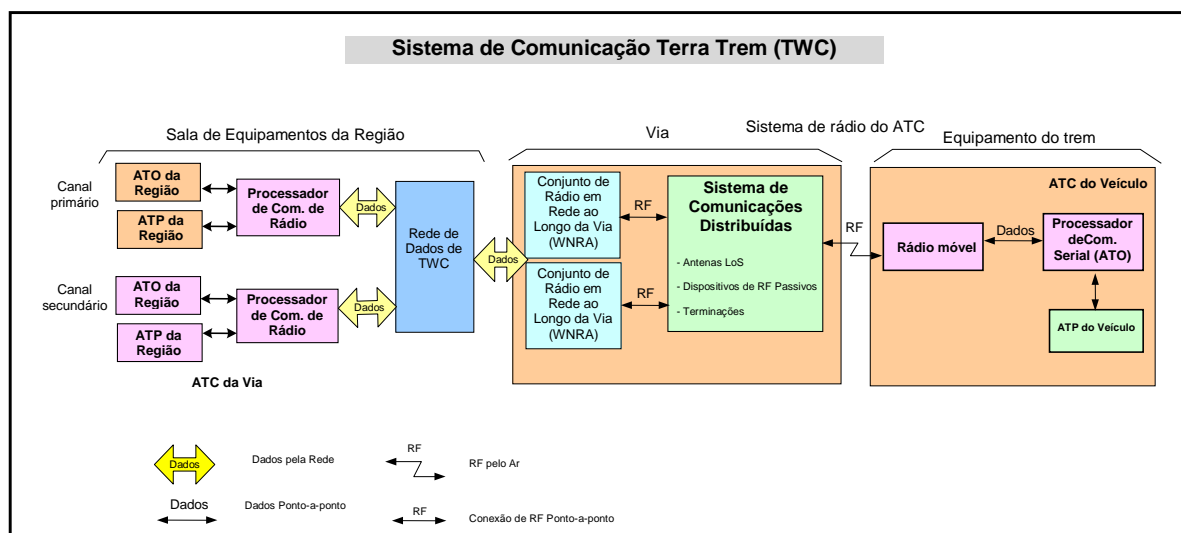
Sistema de Comunicação Terra Trem (TWC)

Sala de Equipamentos da Região

Via

Sistema de rádio do ATC

Equipamento do trem

Canal primário

ATO da Região

ATP da Região

Processador de Com. de Rádio

Dados

Canal secundário

ATO da Região

ATP da Região

Processador de Com. de Rádio

Dados

Rede de Dados de TWC

Dados

ATC da Via

Conjunto de Rádio em Rede ao Longo da Via (WNRA)

RF

Conjunto de Rádio em Rede ao Longo da Via (WNRA)

RF

Sistema de Comunicações Distribuídas

- Antenas LoS

- Dispositivos de RF Passivos

- Terminações

RF

ATC do Veículo

Rádio móvel

Dados

Processador deCom. Serial (ATO)

ATP do Veículo

Dados

Dados pela Rede

RF

RF pelo Ar

Dados

Dados Ponto-a-ponto

RF

Conexão de RF Ponto-a-ponto